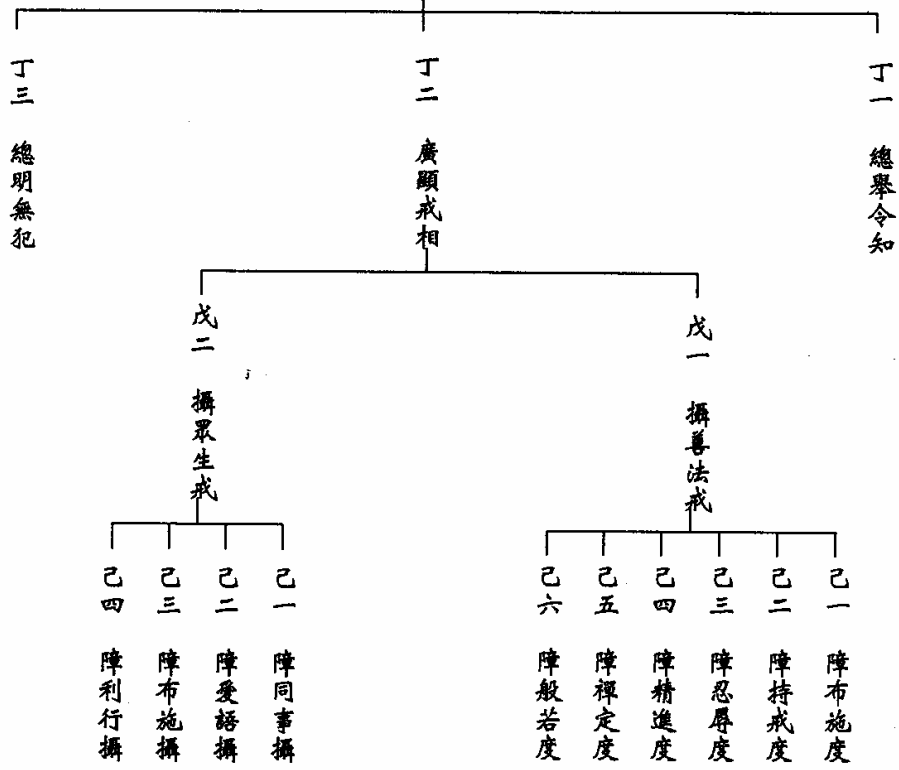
丁一 總舉令知

丁二 廣顯戒相

戊一 攝善法戒

己一 障布施度

己二 障持戒度

己三 障忍辱度

己四 障精進度

己五 障禪定度

己六 障般若度

戊二 攝眾生戒

己一 障同事攝

己二 障愛語攝

己三 障布施攝

己四 障利行攝

丁三 總明無犯